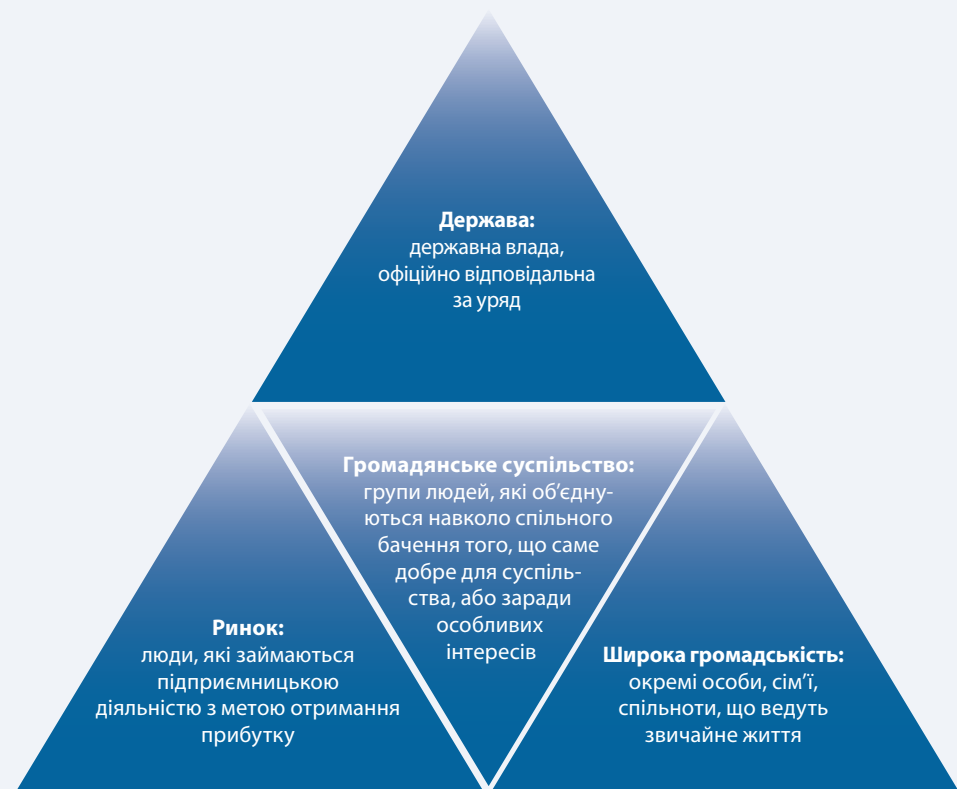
**Держава:**
державна влада, офіційно відповідальна за уряд

**Громадянське суспільство:**
групи людей, які об'єднуються навколо спільного бачення того, що саме добре для суспільства, або заради особливих інтересів

**Ринок:**
люди, які займаються підприємницькою діяльністю з метою отримання прибутку

**Широка громадськість:**
окремі особи, сім'ї, спільноти, що ведуть звичайне життя